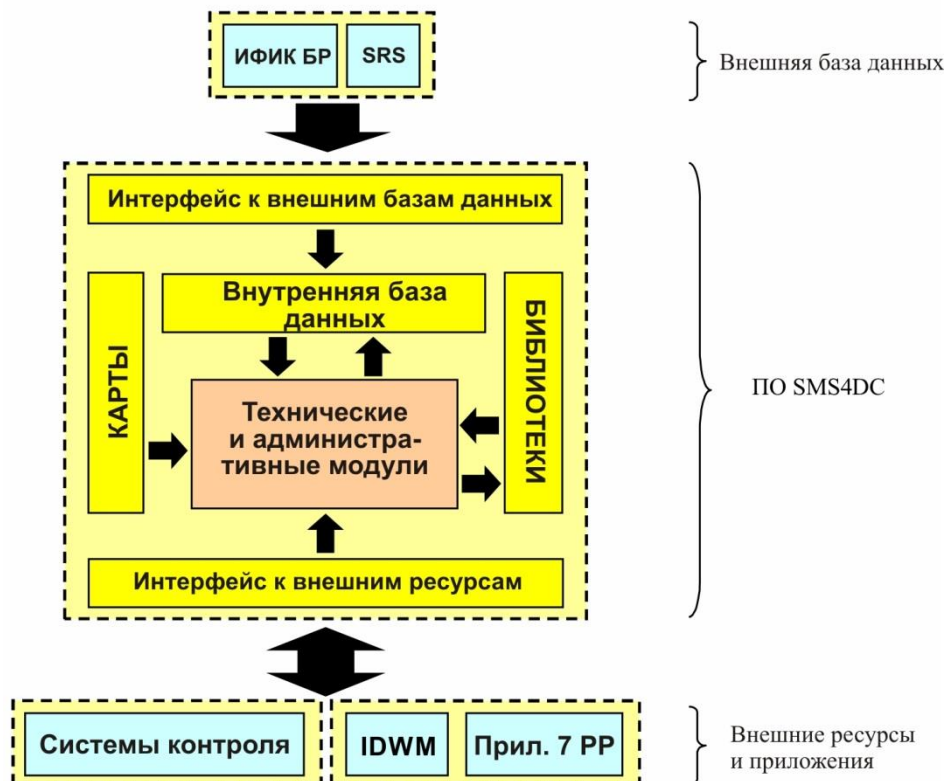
ИФИК БР
SRS
Внешняя база данных

Интерфейс к внешним базам данных
Внутренняя база данных
КАРТЫ
Технические и административные модули
БИБЛИОТЕКИ
Интерфейс к внешним ресурсам
ПО SMS4DC

Системы контроля
IDWM
Прил. 7 РР
Внешние ресурсы и приложения